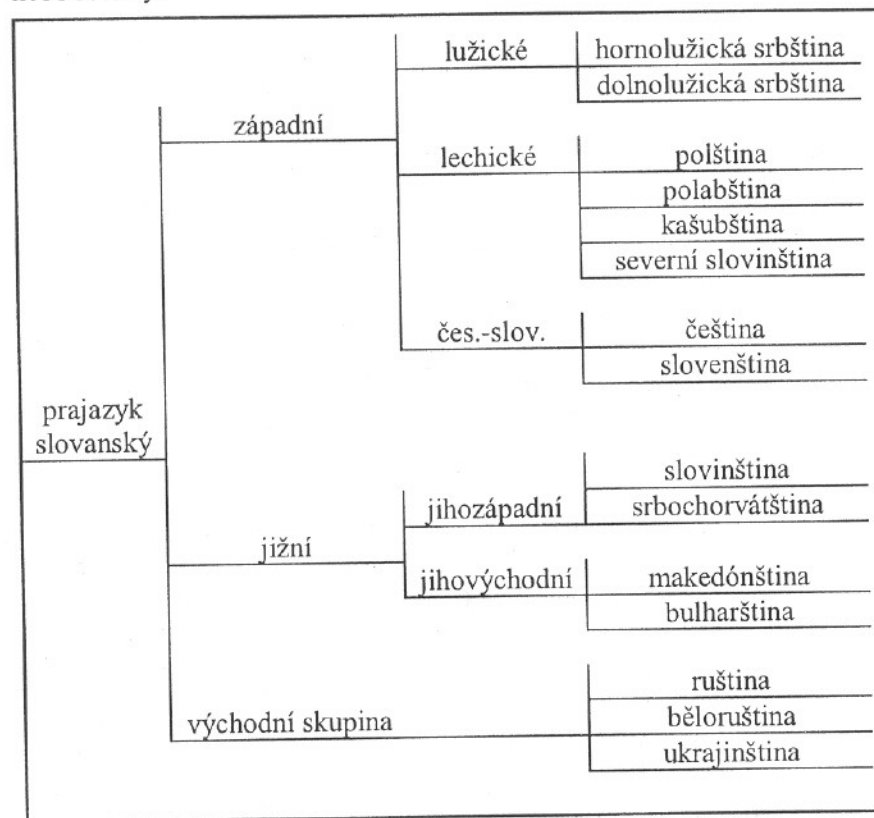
prajazyk slovanský

západní

lužické
hornolužická srbština
dolnolužická srbština

lechické
polština
polabština
kašubština
severní slovinština

čes.-slov.
čeština
slovenština

jižní

jihozápadní
slovinština
srbochorvátština

jihovýchodní
makedónština
bulharština

východní skupina
ruština
běloruština
ukrajinština